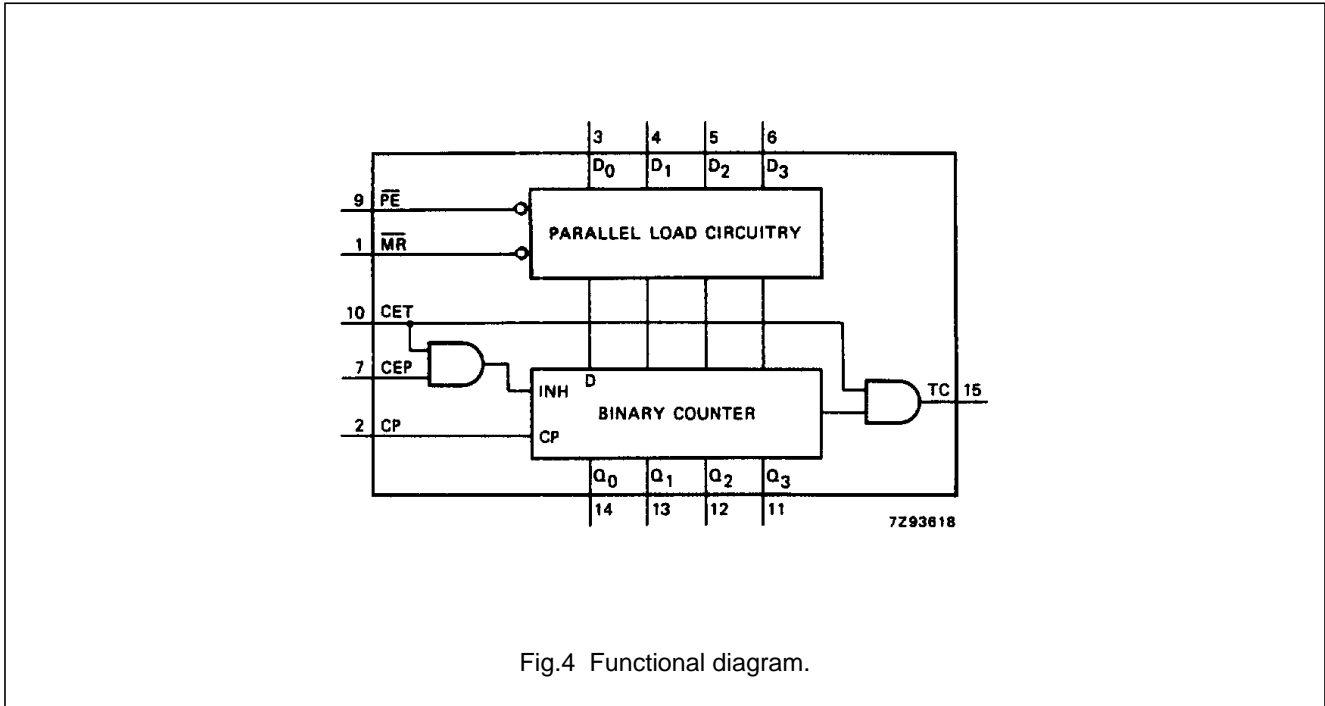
3 4 5 6

$D_0$ $D_1$ $D_2$ $D_3$

9 $\overline{PE}$

1 $\overline{MR}$

PARALLEL LOAD CIRCUITRY

10 CET

7 CEP

INH

D

BINARY COUNTER

2 CP

CP

TC 15

$Q_0$ $Q_1$ $Q_2$ $Q_3$

14 13 12 11

7Z93618

Fig.4 Functional diagram.